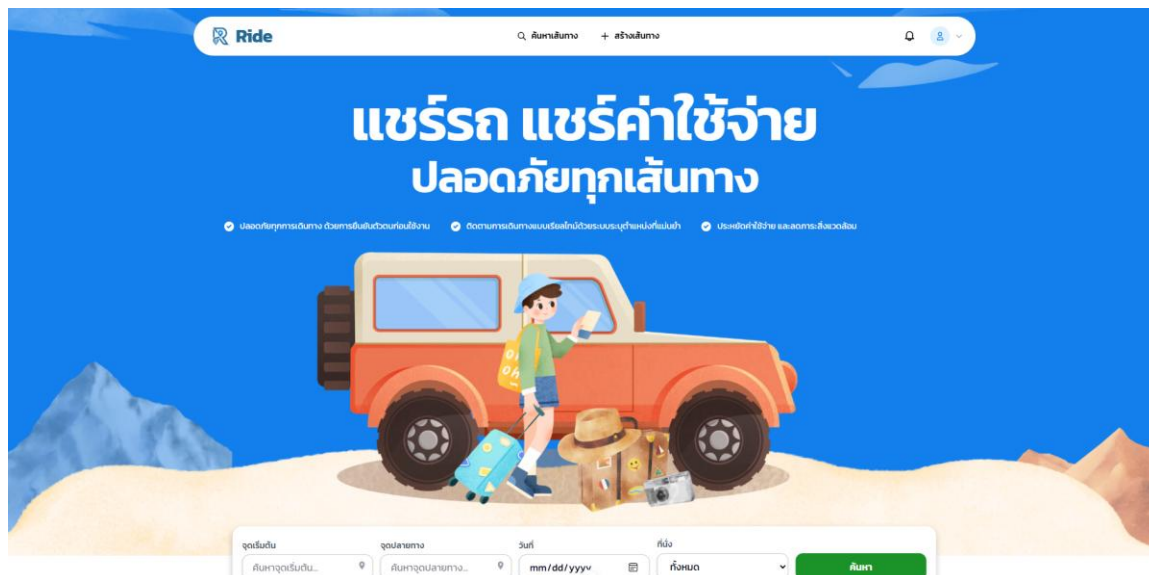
Ride

ค้นหาเส้นทาง

+ สร้างเส้นทาง

แชร์รถ แชร์ค่าใช้จ่าย
ปลอดภัยทุกเส้นทาง

ปลอดภัยทุกการเดินทาง ด้วยการยืนยันตัวตนก่อนใช้งาน

ติดตามการเดินทางแบบเรียลไทม์ด้วยระบบระบุตำแหน่งที่แม่นยำ

ประหยัดค่าใช้จ่าย และลดภาระสิ่งแวดล้อม

จุดเริ่มต้น
ค้นหาจุดเริ่มต้น...

จุดปลายทาง
ค้นหาจุดปลายทาง...

วันที่
mm/dd/yyyy

ที่นั่ง
ทั้งหมด

ค้นหา